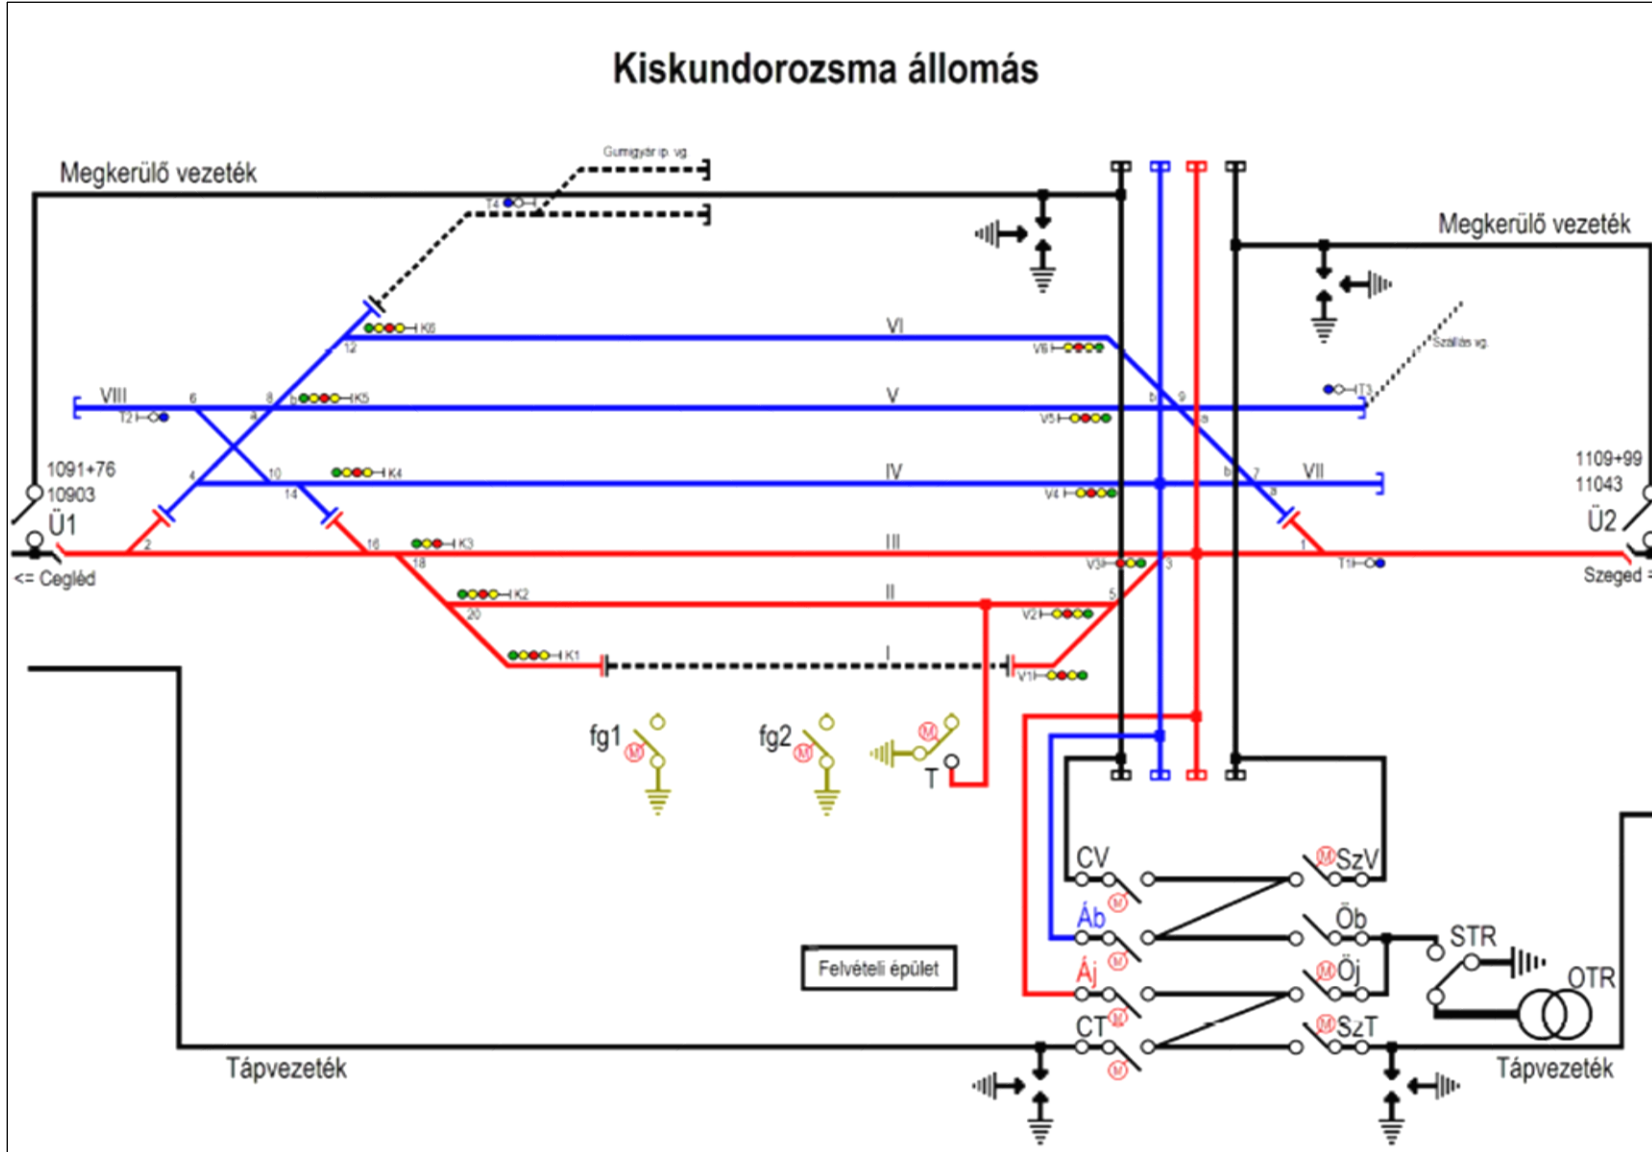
Kiskundorozsma állomás

Megkerülő vezeték

Gumigyár ip. vg.

T4

Megkerülő vezeték

K6

12

VI

V6

Szállás vg.

VIII

6

8

b

K5

V

b

9

T3

T2

4

a

V5

a

1091+76

10903

Ü1

4

10

K4

IV

b

7

VII

1109+99

11043

14

V4

8

Ü2

2

16

K3

III

1

18

V3

3

T1

<= Cegléd

Szeged =

K2

II

20

5

V2

K1

I

V1

fg1

fg2

T

CV

SzV

Áb

Öb

STR

Felvételi épület

Áj

Öj

OTR

CT

SzT

Tápvezeték

Tápvezeték